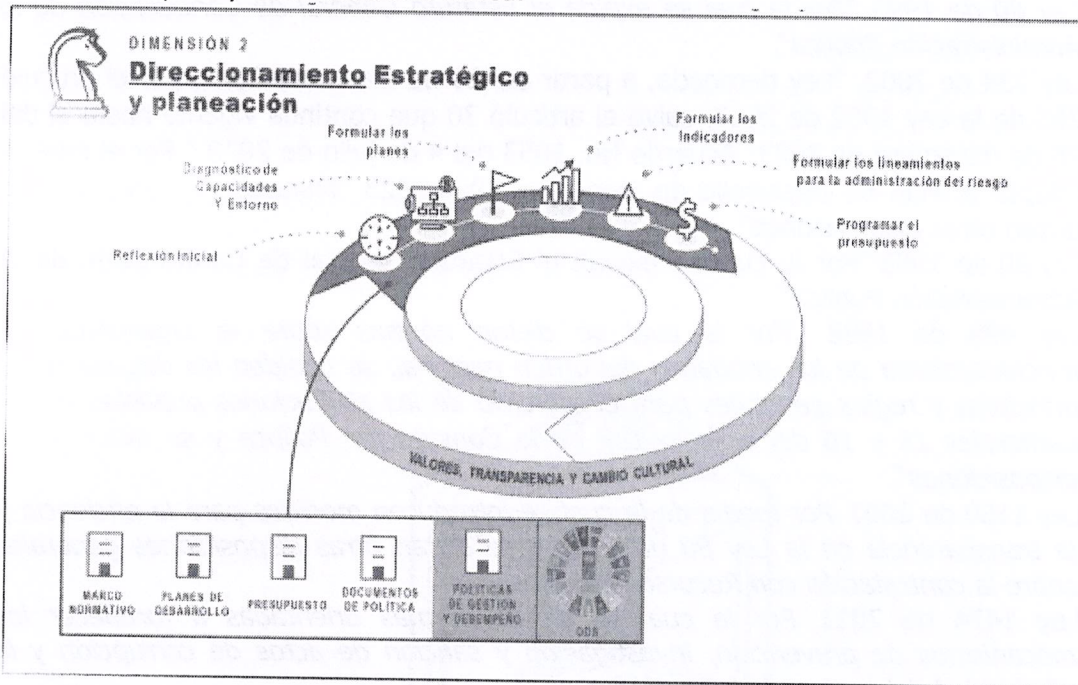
DIMENSIÓN 2

Direccionamiento Estratégico y planeación

Formular los planes

Formular los Indicadores

Diagnóstico de Capacidades Y Entorno

Formular los lineamientos para la administración del riesgo

Programar el presupuesto

Reflexión Inicial

VALORES, TRANSPARENCIA Y CAMBIO CULTURAL

MARCO NORMATIVO

PLANES DE DESARROLLO

PRESUPUESTO

DOCUMENTOS DE POLÍTICA

POLÍTICAS DE GESTIÓN Y DESEMPEÑO

ODS